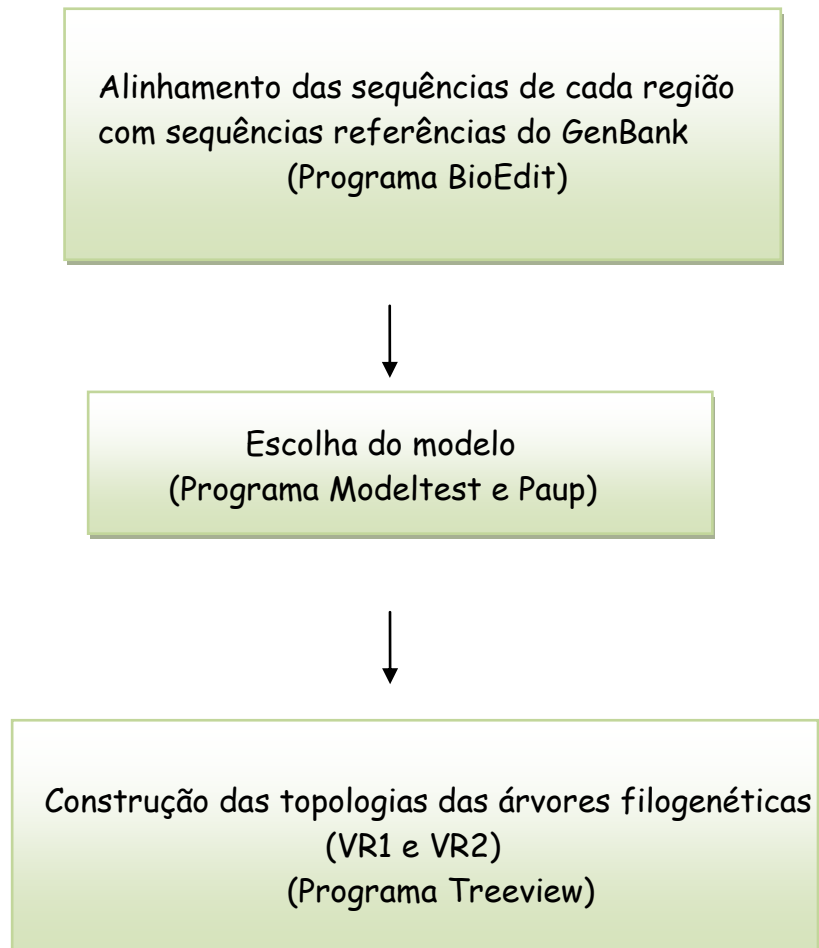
Alinhamento das sequências de cada região com sequências referências do GenBank
(Programa BioEdit)

Escolha do modelo
(Programa Modeltest e Paup)

Construção das topologias das árvores filogenéticas
(VR1 e VR2)
(Programa Treeview)